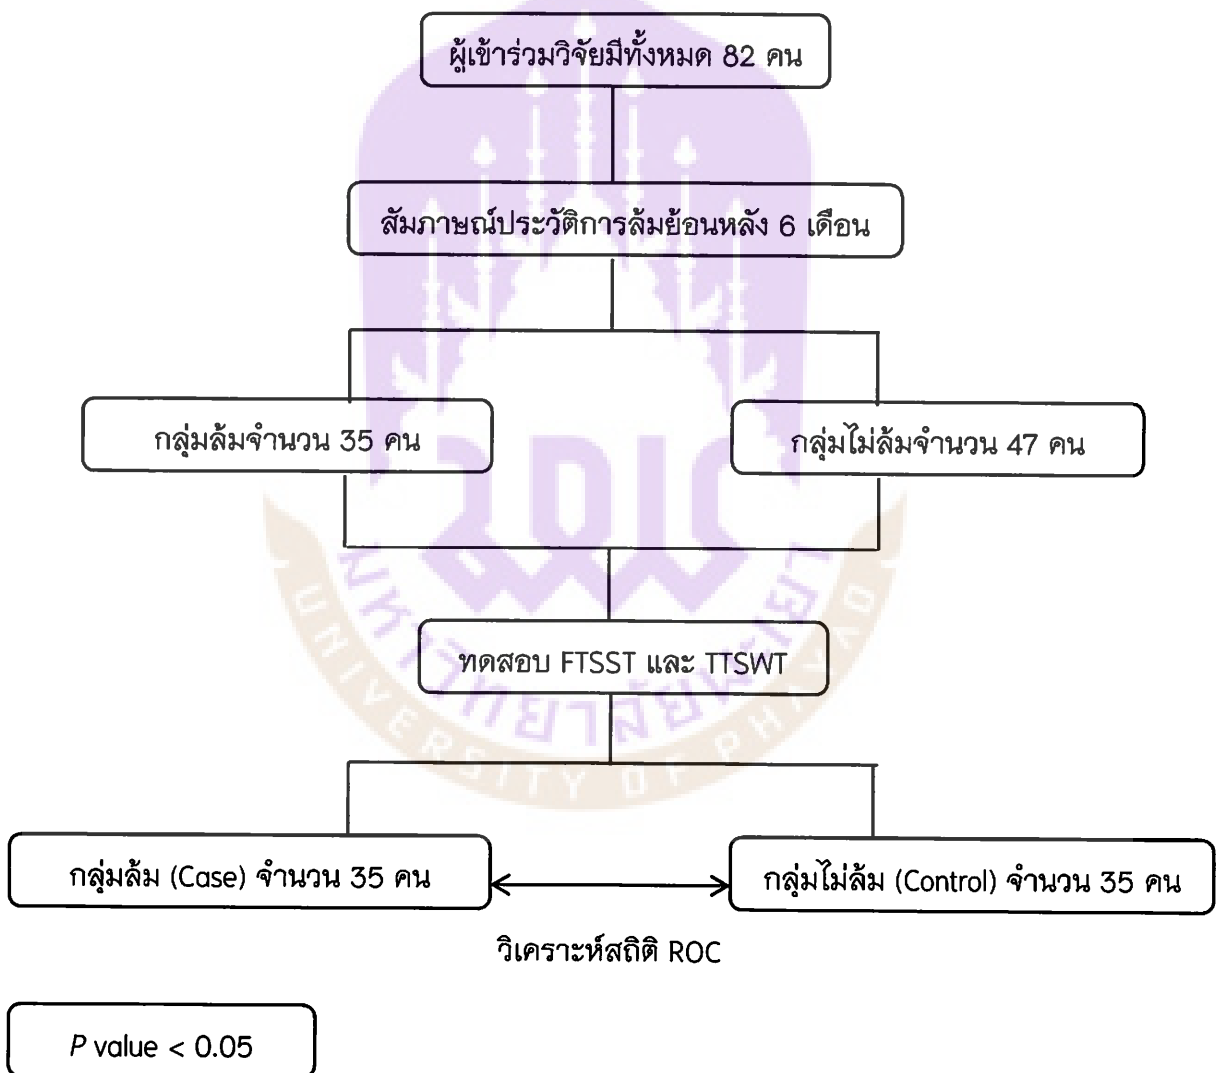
ผู้เข้าร่วมวิจัยมีทั้งหมด 82 คน

สัมภาษณ์ประวัติการล้มย้อนหลัง 6 เดือน

กลุ่มล้มจำนวน 35 คน

กลุ่มไม่ล้มจำนวน 47 คน

ทดสอบ FTSST และ TTSWT

กลุ่มล้ม (Case) จำนวน 35 คน

กลุ่มไม่ล้ม (Control) จำนวน 35 คน

วิเคราะห์สถิติ ROC

*P* value < 0.05

UNIVERSITY OF PHAYAO